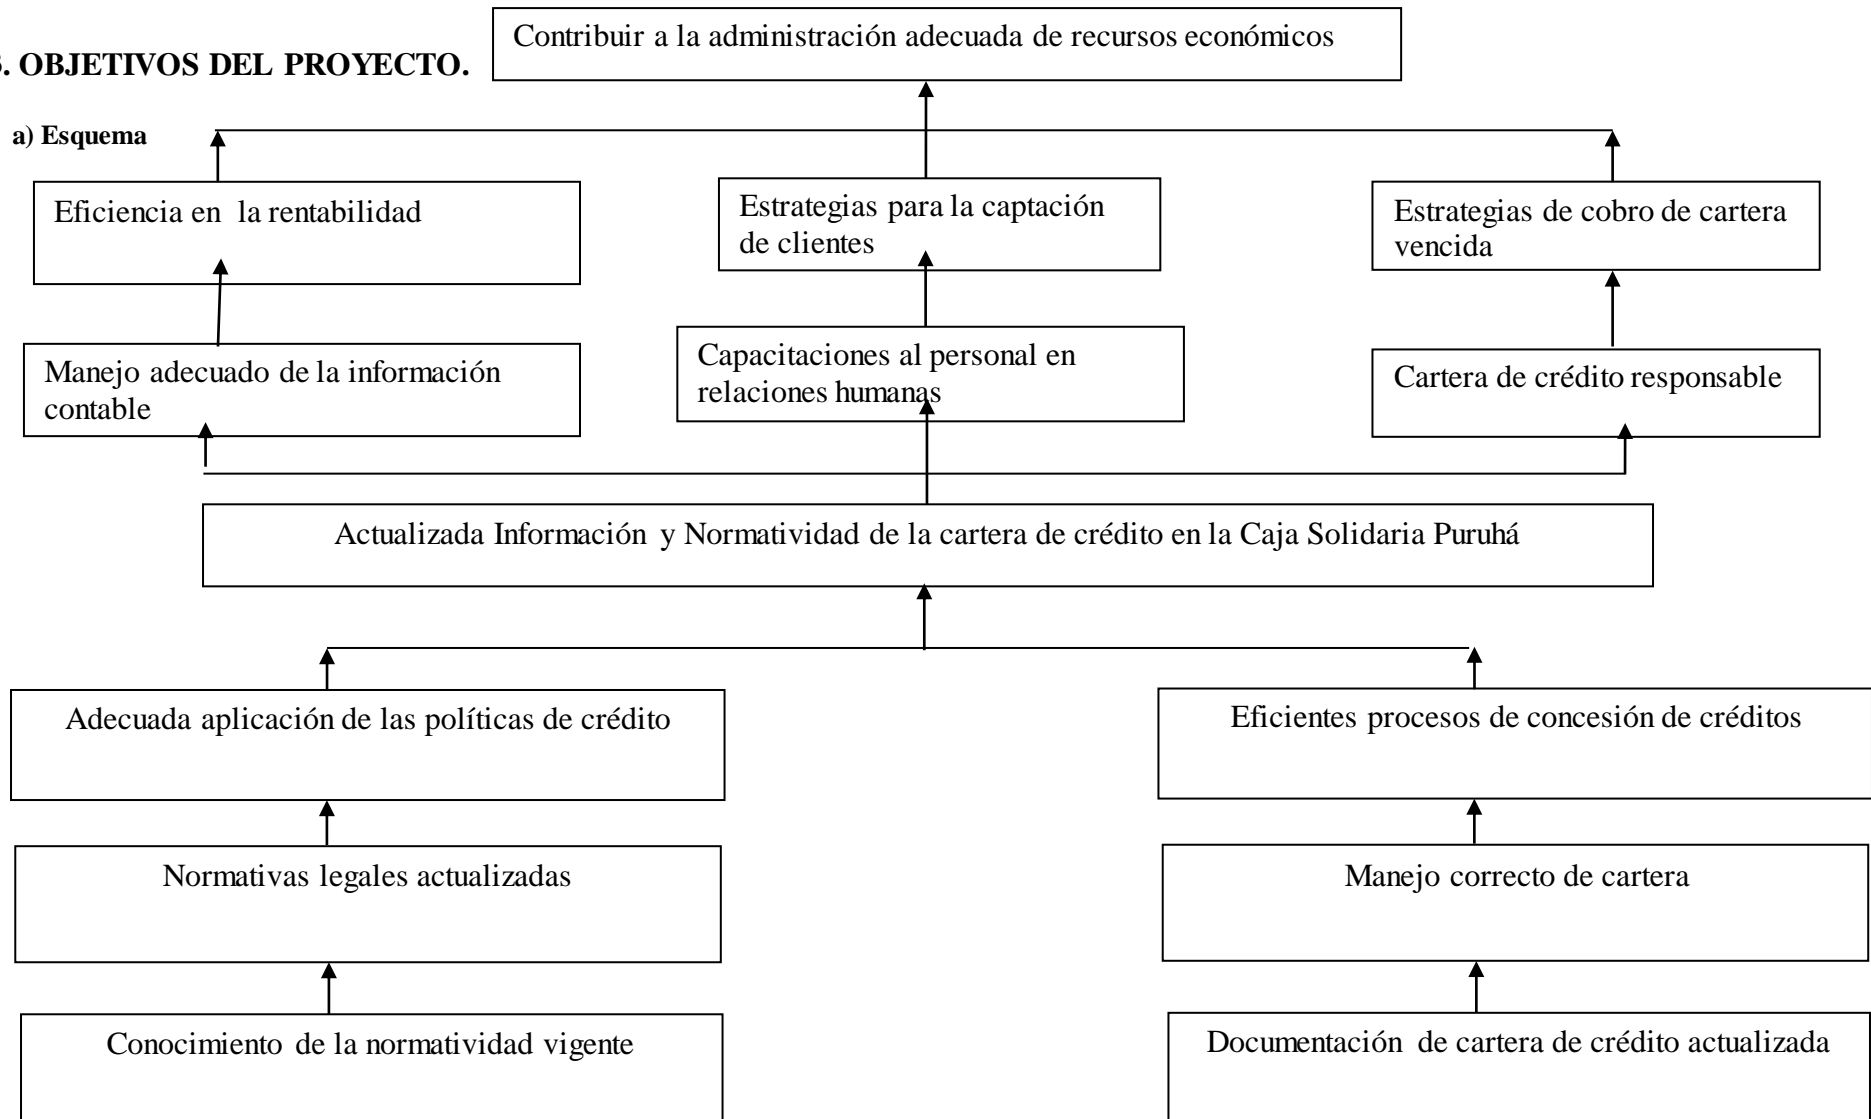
3. OBJETIVOS DEL PROYECTO.

Contribuir a la administración adecuada de recursos económicos

a) Esquema

Eficiencia en la rentabilidad

Estrategias para la captación de clientes

Estrategias de cobro de cartera vencida

Manejo adecuado de la información contable

Capacitaciones al personal en relaciones humanas

Cartera de crédito responsable

Actualizada Información y Normatividad de la cartera de crédito en la Caja Solidaria Puruhá

Adecuada aplicación de las políticas de crédito

Eficientes procesos de concesión de créditos

Normativas legales actualizadas

Manejo correcto de cartera

Conocimiento de la normatividad vigente

Documentación de cartera de crédito actualizada